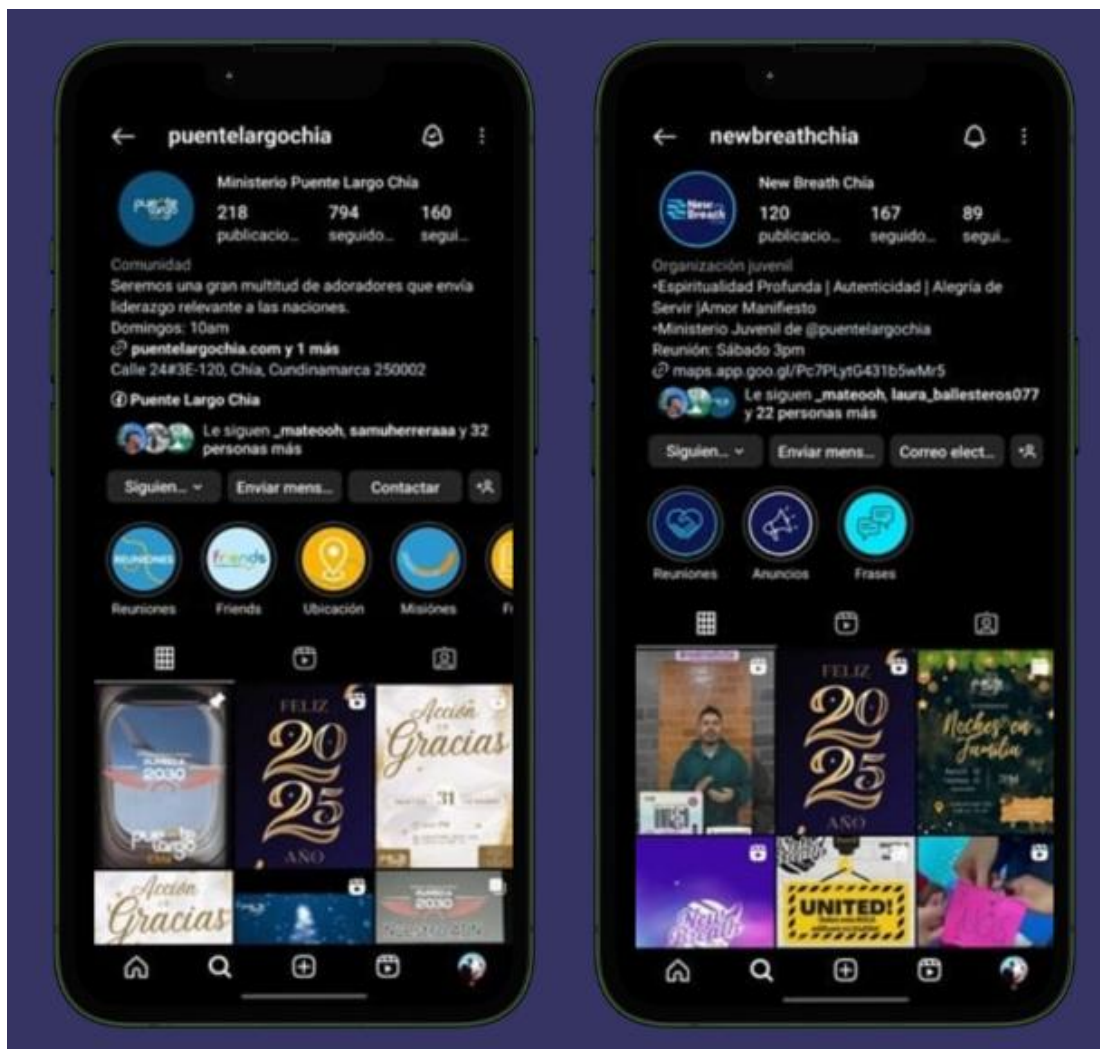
puentelargochia

Ministerio Puente Largo Chía
218 publicacio...
794 seguido...
160 segui...

Comunidad
Seremos una gran multitud de adoradores que envía liderazgo relevante a las naciones.
Domingos: 10am
puentelargochia.com y 1 más
Calle 24#3E-120, Chía, Cundinamarca 250002
Puente Largo Chia
Le siguen _mateooh, samuherreraaa y 32 personas más

Siguien... Enviar mens... Contactar

Reuniones Friends Ubicación Misiones

FELIZ 2025 AÑO
Acción de Gracias
31
Acción de Gracias
2030

newbreathchia

New Breath Chía
120 publicacio...
167 seguido...
89 segui...

Organización juvenil
•Espiritualidad Profunda | Autenticidad | Alegría de Servir |Amor Manifiesto
•Ministerio Juvenil de @puentelargochia
Reunión: Sábado 3pm
maps.app.goo.gl/Pc7PLytG431b5wMr5
Le siguen _mateooh, laura_ballesteros077 y 22 personas más

Siguien... Enviar mens... Correo elect...

Reuniones Anuncios Frases

FELIZ 2025 AÑO
Noches en Familia
UNITED!